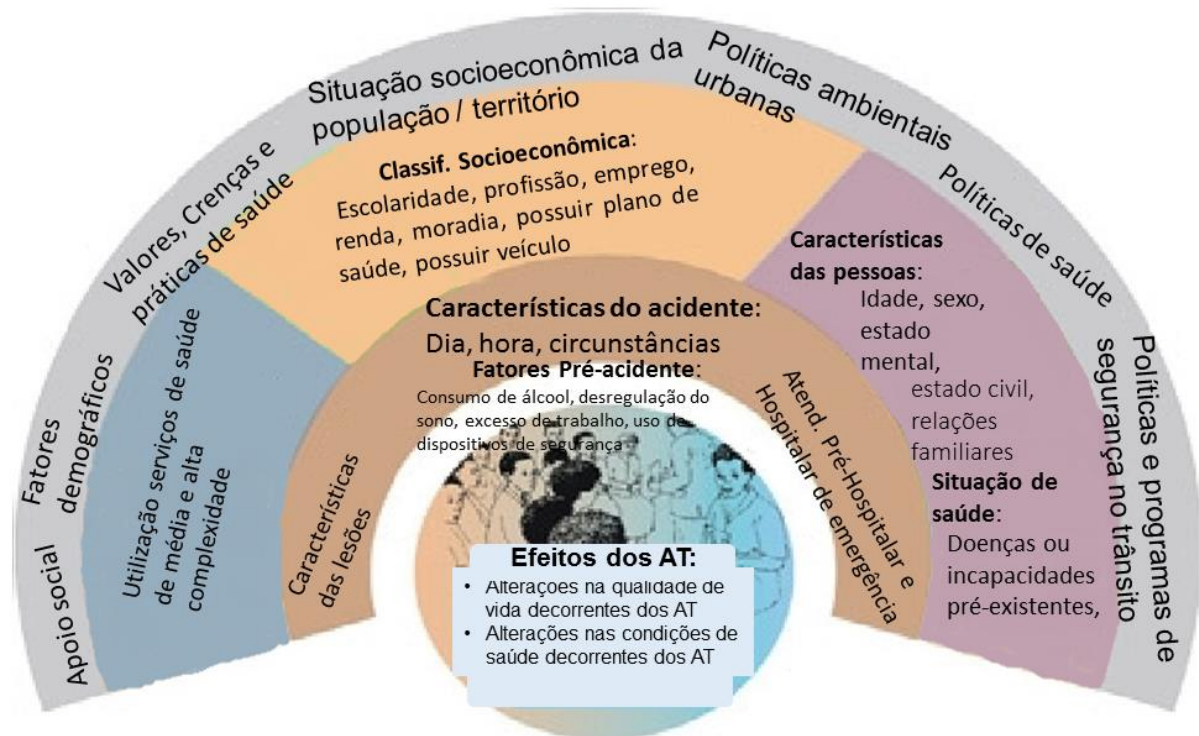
Apoio social

Fatores demográficos

Valores, Crenças e práticas de saúde

Situação socioeconômica da população / território

Políticas urbanas

Políticas ambientais

Políticas de saúde

Políticas e programas de segurança no trânsito

Classif. Socioeconômica: Escolaridade, profissão, emprego, renda, moradia, possuir plano de saúde, possuir veículo

Utilização serviços de saúde de média e alta complexidade

Características das pessoas: Idade, sexo, estado mental, estado civil, relações familiares

Situação de saúde: Doenças ou incapacidades pré-existentes,

Características do acidente: Dia, hora, circunstâncias

Fatores Pré-acidente: Consumo de álcool, desregulação do sono, excesso de trabalho, uso de dispositivos de segurança

Características das lesões

Atend. Pré-Hospitalar e Hospitalar de emergência

Efeitos dos AT:
• Alterações na qualidade de vida decorrentes dos AT
• Alterações nas condições de saúde decorrentes dos AT